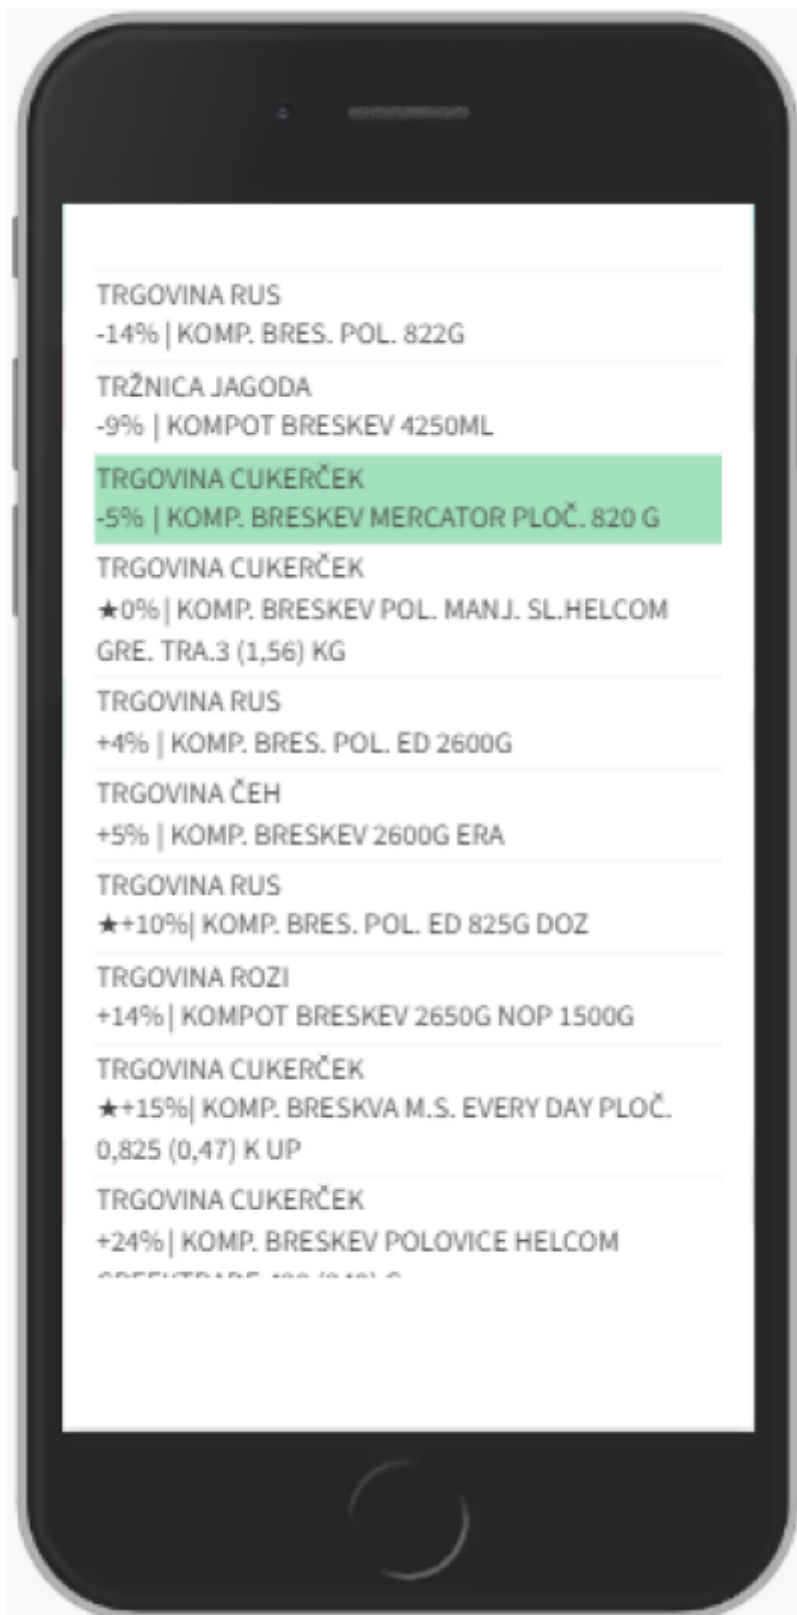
TRGOVINA RUS
-14% | KOMP. BRES. POL. 822G

TRŽNICA JAGODA
-9% | KOMPOT BRESKEV 4250ML

TRGOVINA CUKERČEK
-5% | KOMP. BRESKEV MERCATOR PLOČ. 820 G

TRGOVINA CUKERČEK
★0% | KOMP. BRESKEV POL. MANJ. SL.HELCOM GRE. TRA.3 (1,56) KG

TRGOVINA RUS
+4% | KOMP. BRES. POL. ED 2600G

TRGOVINA ČEH
+5% | KOMP. BRESKEV 2600G ERA

TRGOVINA RUS
★+10%| KOMP. BRES. POL. ED 825G DOZ

TRGOVINA ROZI
+14% | KOMPOT BRESKEV 2650G NOP 1500G

TRGOVINA CUKERČEK
★+15%| KOMP. BRESKVA M.S. EVERY DAY PLOČ. 0,825 (0,47) K UP

TRGOVINA CUKERČEK
+24% | KOMP. BRESKEV POLOVICE HELCOM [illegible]